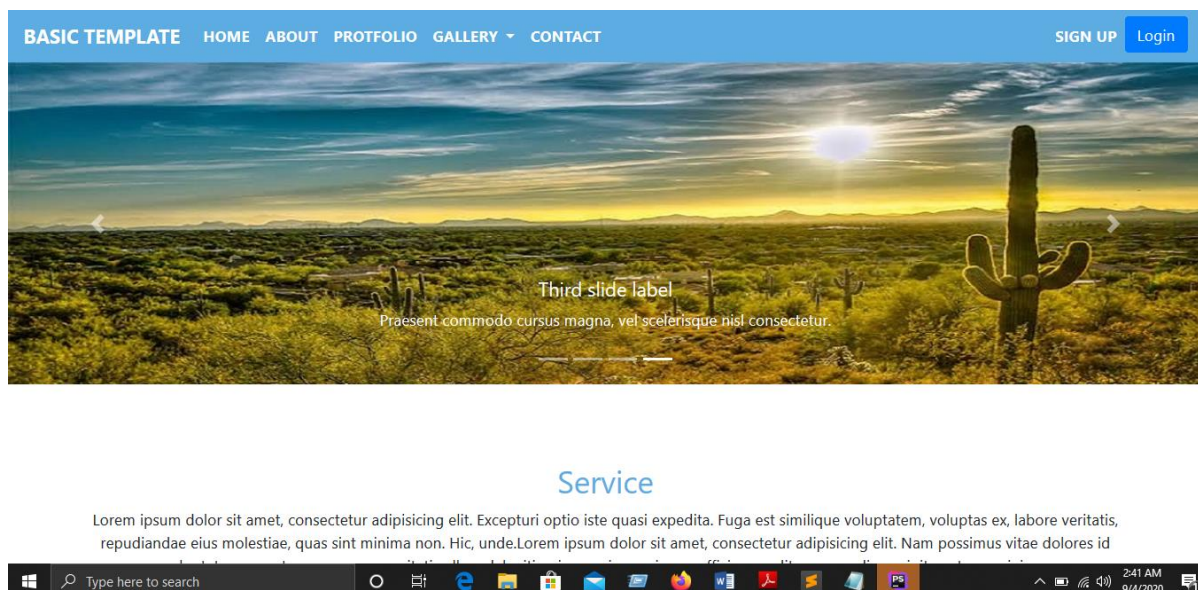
BASIC TEMPLATE HOME ABOUT PROTFOLIO GALLERY CONTACT SIGN UP Login

Third slide label

Praesent commodo cursus magna, vel scelerisque nisl consectetur.

Service

Lorem ipsum dolor sit amet, consectetur adipisicing elit. Excepturi optio iste quasi expedita. Fuga est similique voluptatem, voluptas ex, labore veritatis, repudiandae eius molestiae, quas sint minima non. Hic, unde.Lorem ipsum dolor sit amet, consectetur adipisicing elit. Nam possimus vitae dolores id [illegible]

Type here to search

PS

2:41 AM
9/4/2020